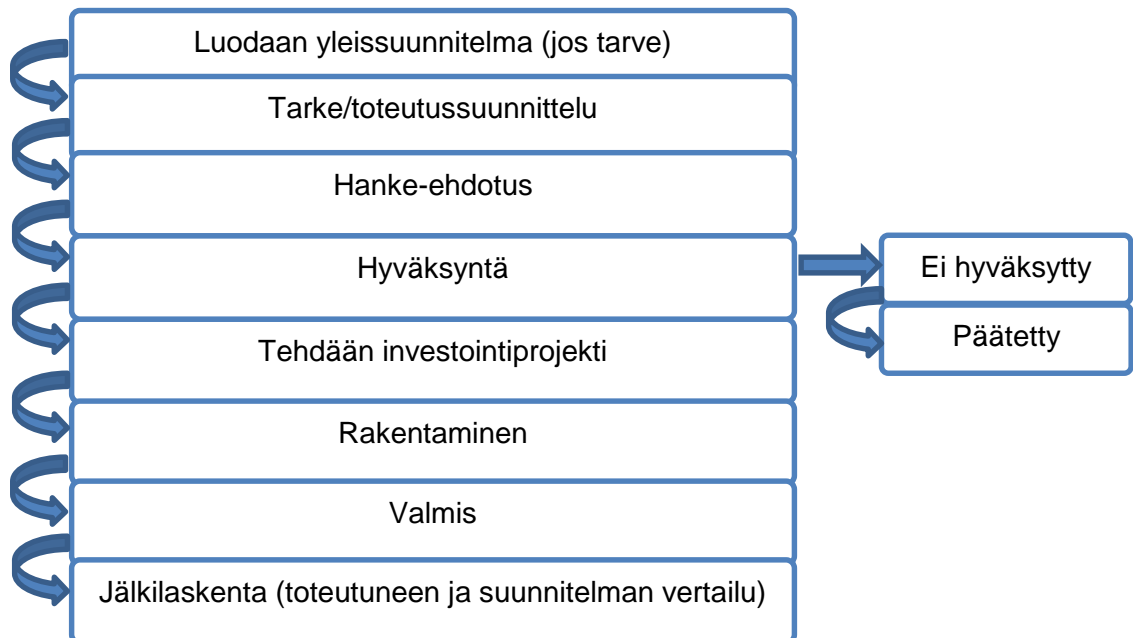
Luodaan yleissuunnitelma (jos tarve)

Tarke/toteutussuunnittelu

Hanke-ehdotus

Hyväksyntä

Ei hyväksytty

Päätetty

Tehdään investointiprojekti

Rakentaminen

Valmis

Jälkilaskenta (toteutuneen ja suunnitelman vertailu)